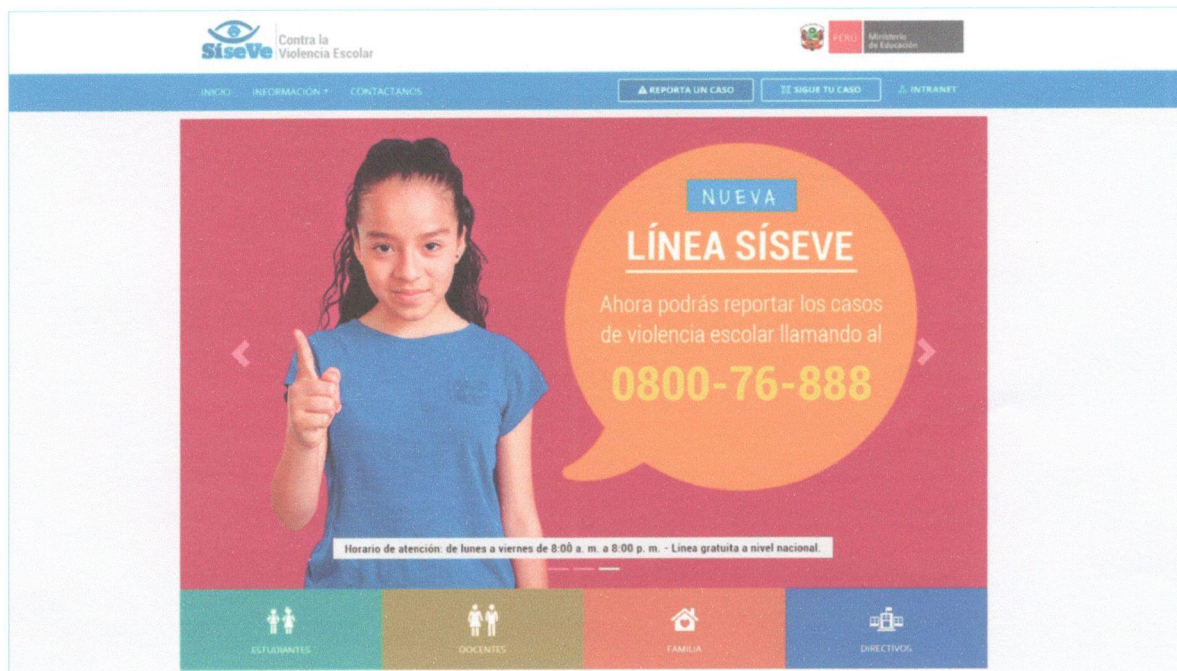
SíseVe Contra la Violencia Escolar

PERÚ Ministerio de Educación

INICIO INFORMACIÓN CONTÁCTANOS

REPORTA UN CASO

SIGUE TU CASO

INTRANET

NUEVA

LÍNEA SÍSEVE

Ahora podrás reportar los casos de violencia escolar llamando al

0800-76-888

Horario de atención: de lunes a viernes de 8:00 a. m. a 8:00 p. m. - Línea gratuita a nivel nacional.

ESTUDIANTES

DOCENTES

FAMILIA

DIRECTIVOS